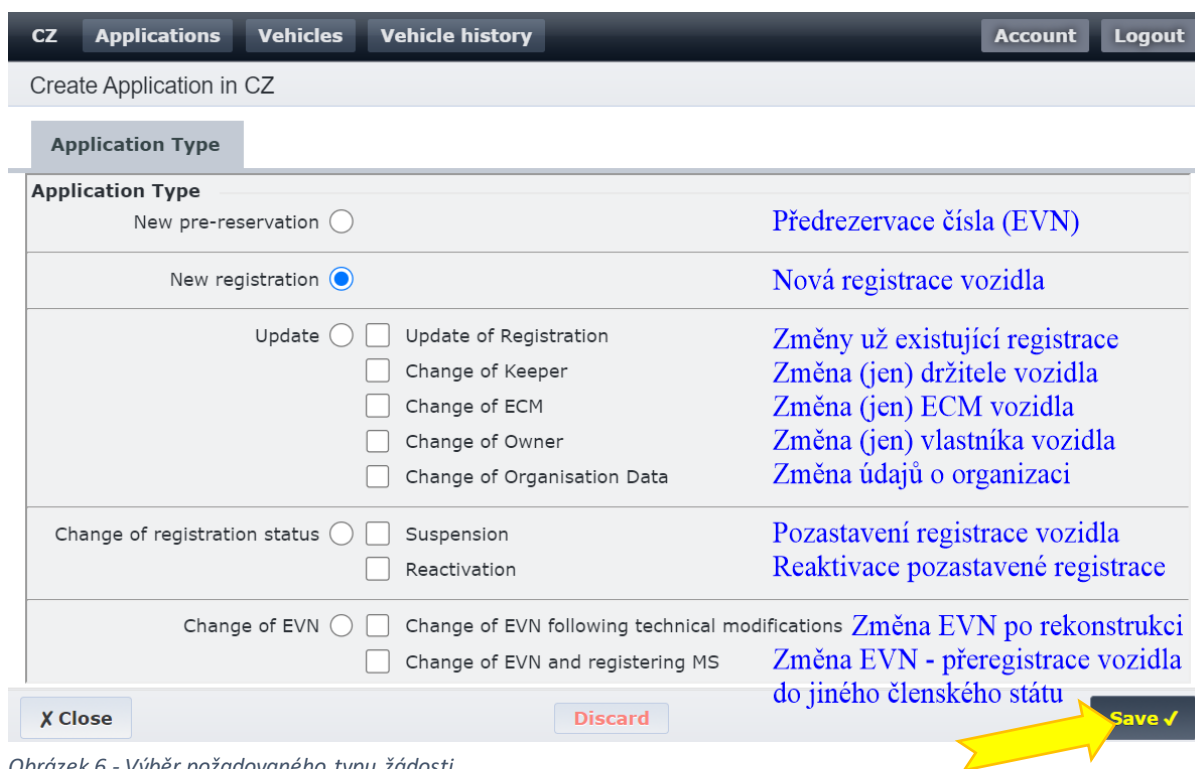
CZ Applications Vehicles Vehicle history Account Logout

Create Application in CZ

Application Type

Application Type

New pre-reservation Předrezervace čísla (EVN)

New registration Nová registrace vozidla

Update Update of Registration Změny už existující registrace
Change of Keeper Změna (jen) držitele vozidla
Change of ECM Změna (jen) ECM vozidla
Change of Owner Změna (jen) vlastníka vozidla
Change of Organisation Data Změna údajů o organizaci

Change of registration status Suspension Pozastavení registrace vozidla
Reactivation Reaktivace pozastavené registrace

Change of EVN Change of EVN following technical modifications Změna EVN po rekonstrukci
Change of EVN and registering MS Změna EVN - přeregistrace vozidla do jiného členského státu

✗ Close Discard Save ✓

Obrázek 6 - Výběr požadovaného typu žádosti